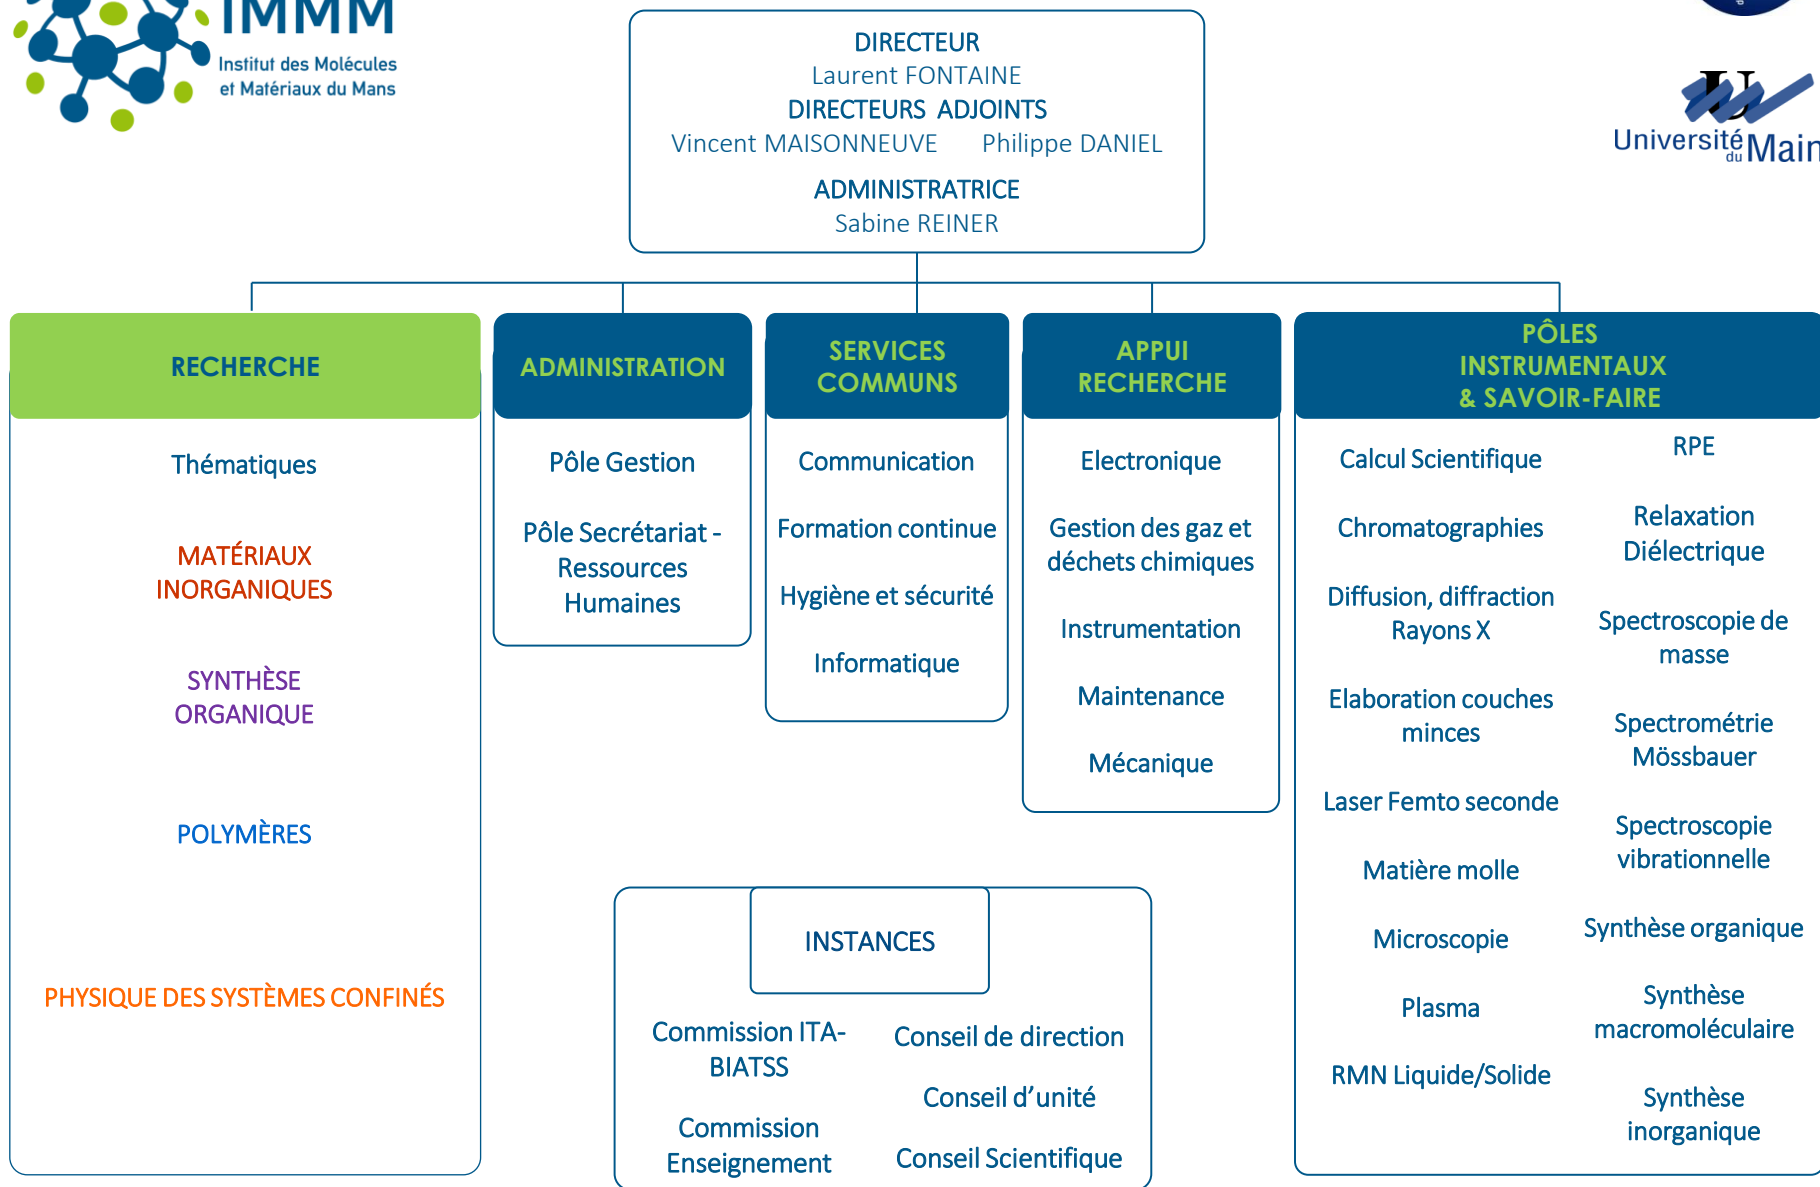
IMMM
Institut des Molécules et Matériaux du Mans

DIRECTEUR
Laurent FONTAINE
DIRECTEURS ADJOINTS
Vincent MAISONNEUVE Philippe DANIEL
ADMINISTRATRICE
Sabine REINER

Université du Main

RECHERCHE
Thématiques
MATÉRIAUX INORGANIQUES
SYNTHÈSE ORGANIQUE
POLYMÈRES
PHYSIQUE DES SYSTÈMES CONFINÉS

ADMINISTRATION
Pôle Gestion
Pôle Secrétariat - Ressources Humaines

SERVICES COMMUNS
Communication
Formation continue
Hygiène et sécurité
Informatique

APPUI RECHERCHE
Electronique
Gestion des gaz et déchets chimiques
Instrumentation
Maintenance
Mécanique

PÔLES INSTRUMENTAUX & SAVOIR-FAIRE
Calcul Scientifique
Chromatographies
Diffusion, diffraction Rayons X
Elaboration couches minces
Laser Femto seconde
Matière molle
Microscopie
Plasma
RMN Liquide/Solide

RPE
Relaxation Diélectrique
Spectroscopie de masse
Spectrométrie Mössbauer
Spectroscopie vibrationnelle
Synthèse organique
Synthèse macromoléculaire
Synthèse inorganique

INSTANCES
Commission ITA-BIATSS
Commission Enseignement
Conseil de direction
Conseil d'unité
Conseil Scientifique